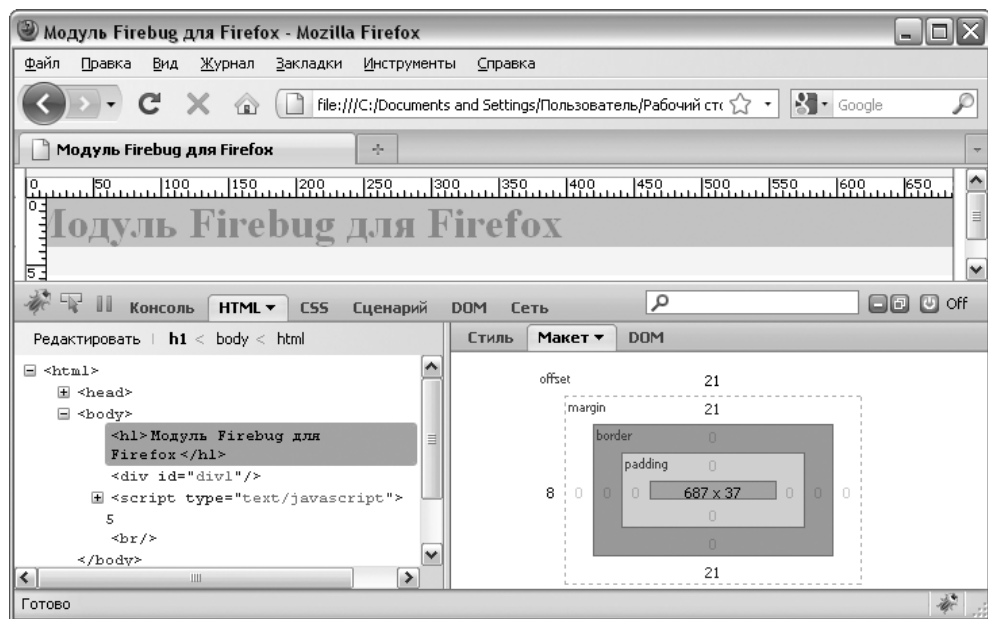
Модуль Firebug для Firefox - Mozilla Firefox

Файл Правка Вид Журнал Закладки Инструменты Справка

file:///C:/Documents and Settings/Пользователь/Рабочий сто

Google

Модуль Firebug для Firefox

0 50 100 150 200 250 300 350 400 450 500 550 600 650

0

Іодуль Firebug для Firefox

5

Консоль HTML ▾ CSS Сценарий DOM Сеть

Off

Редактировать | h1 < body < html

Стиль Макет ▾ DOM

<html>
<head>
<body>
<h1>Модуль Firebug для Firefox</h1>
<div id="div1"/>
<script type="text/javascript">
5
<br/>
</body>

offset 21
margin 21
border 0
padding 0
8 0 0 0 687 x 37 0 0 0
0
0
21

Готово